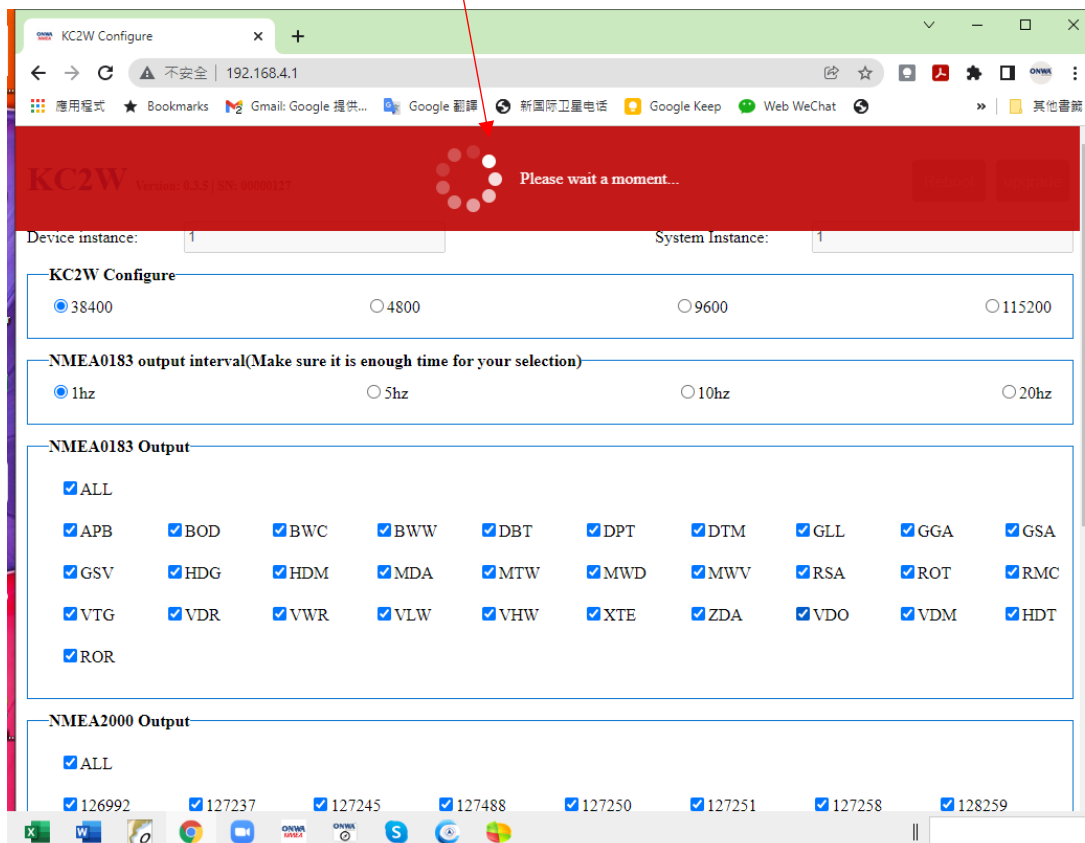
KC2W Configure

不安全 | 192.168.4.1

應用程式 Bookmarks Gmail: Google 提供... Google 翻譯 新国际卫星电话 Google Keep Web WeChat

其他書籤

KC2W Version: 0.3.5 | SN: 00000127

Please wait a moment...

Device instance: 1

System Instance: 1

KC2W Configure

38400 4800 9600 115200

NMEA0183 output interval(Make sure it is enough time for your selection)

1hz 5hz 10hz 20hz

NMEA0183 Output

ALL

APB BOD BWC BWW DBT DPT DTM GLL GGA GSA

GSV HDG HDM MDA MTW MWD MWV RSA ROT RMC

VTG VDR VWR VLW VHW XTE ZDA VDO VDM HDT

ROR

NMEA2000 Output

ALL

126992 127237 127245 127488 127250 127251 127258 128259